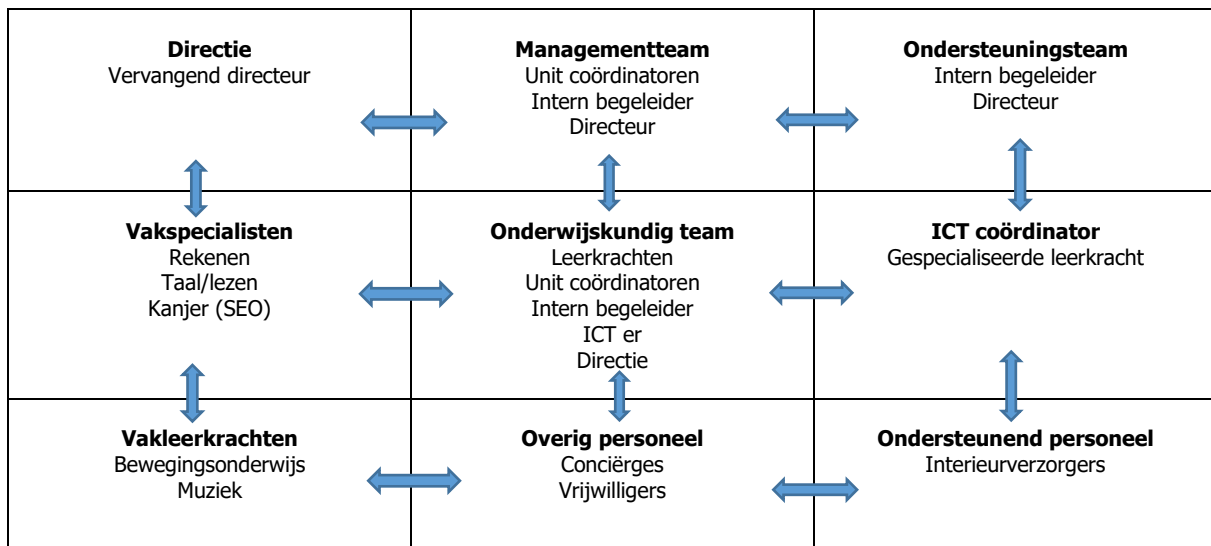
| | | |
|---|---|---|
| **Directie**<br>Vervangend directeur | **Managementteam**<br>Unit coördinatoren<br>Intern begeleider<br>Directeur | **Ondersteuningsteam**<br>Intern begeleider<br>Directeur |
| **Vakspecialisten**<br>Rekenen<br>Taal/lezen<br>Kanjer (SEO) | **Onderwijskundig team**<br>Leerkrachten<br>Unit coördinatoren<br>Intern begeleider<br>ICT er<br>Directie | **ICT coördinator**<br>Gespecialiseerde leerkracht |
| **Vakleerkrachten**<br>Bewegingsonderwijs<br>Muziek | **Overig personeel**<br>Conciërges<br>Vrijwilligers | **Ondersteunend personeel**<br>Interieurverzorgers |